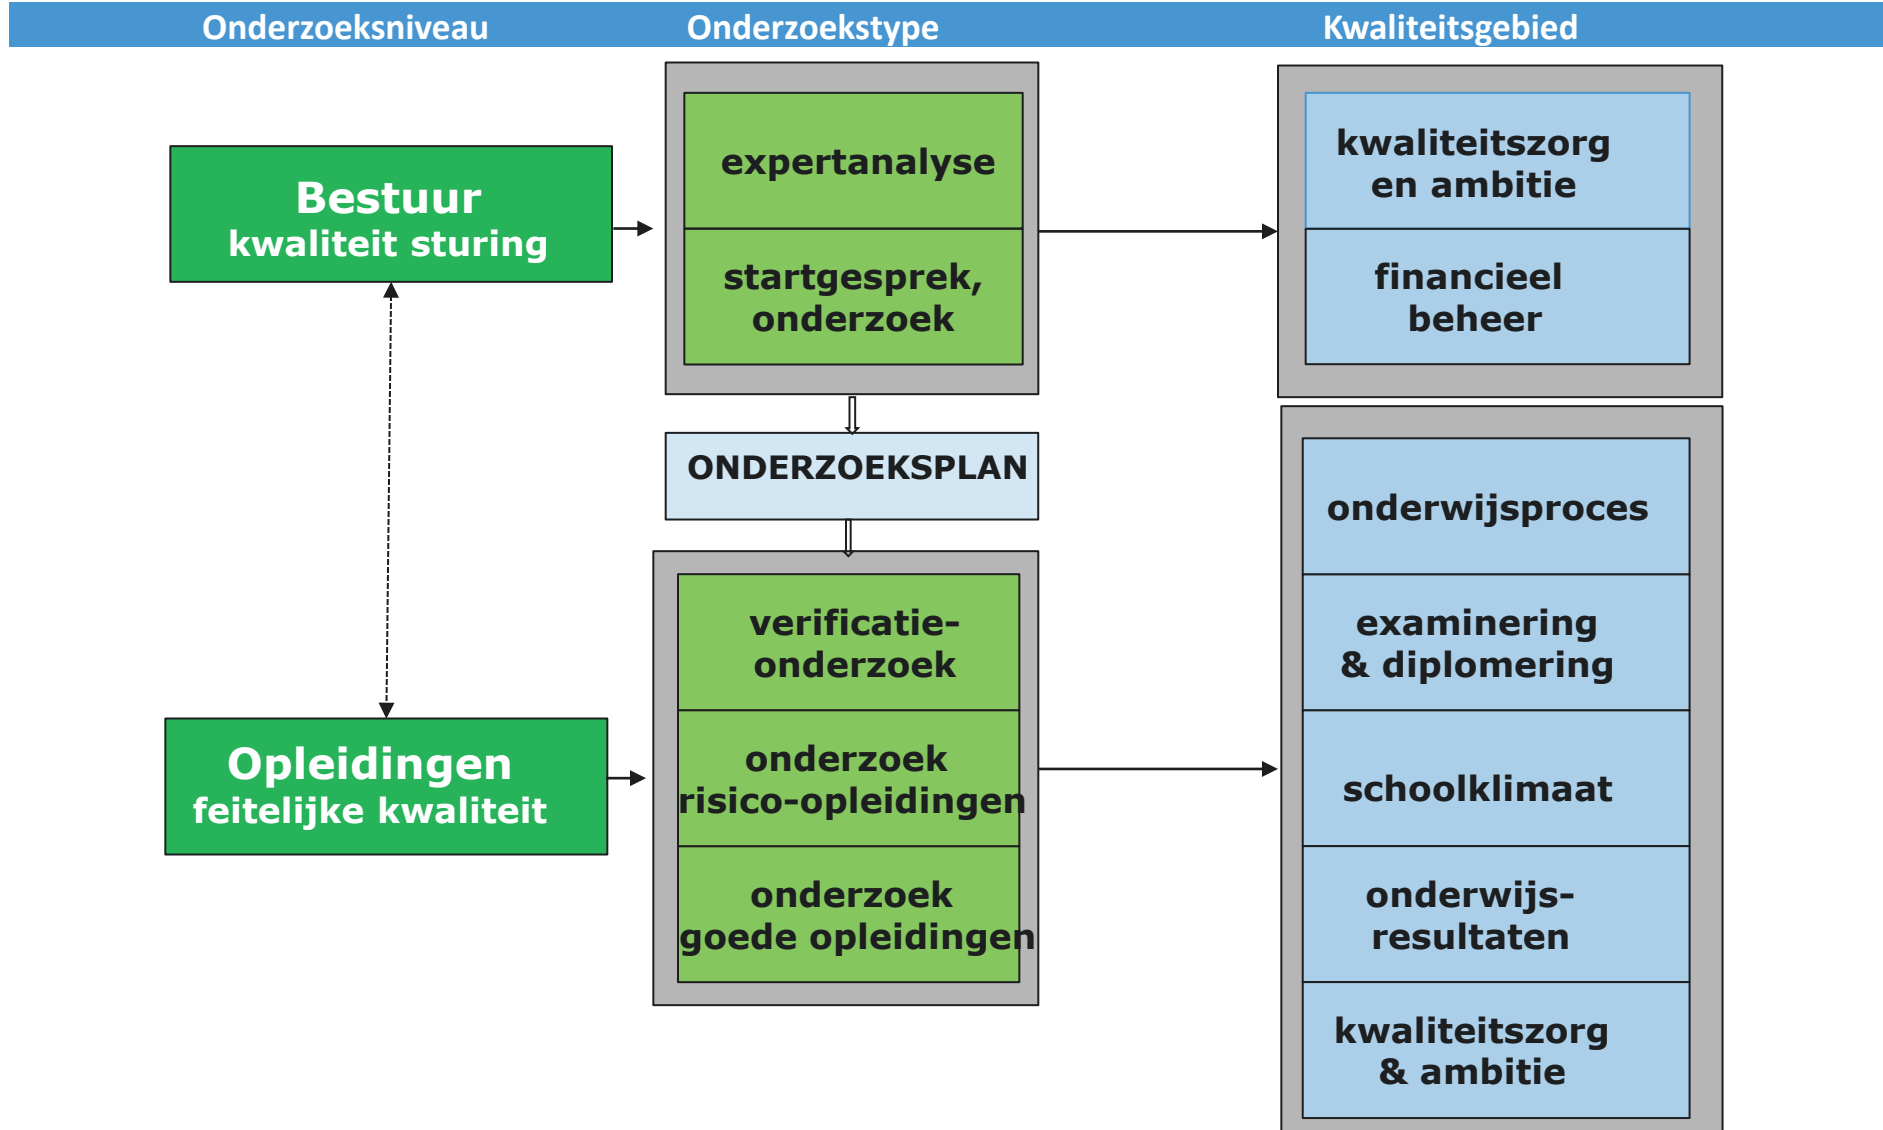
Onderzoeksniveau Onderzoekstype Kwaliteitsgebied

Bestuur
kwaliteit sturing

expertanalyse

startgesprek, onderzoek

kwaliteitszorg en ambitie

financieel beheer

ONDERZOEKSPLAN

Opleidingen
feitelijke kwaliteit

verificatie-onderzoek

onderzoek risico-opleidingen

onderzoek goede opleidingen

onderwijsproces

examinering & diplomering

schoolklimaat

onderwijs-resultaten

kwaliteitszorg & ambitie